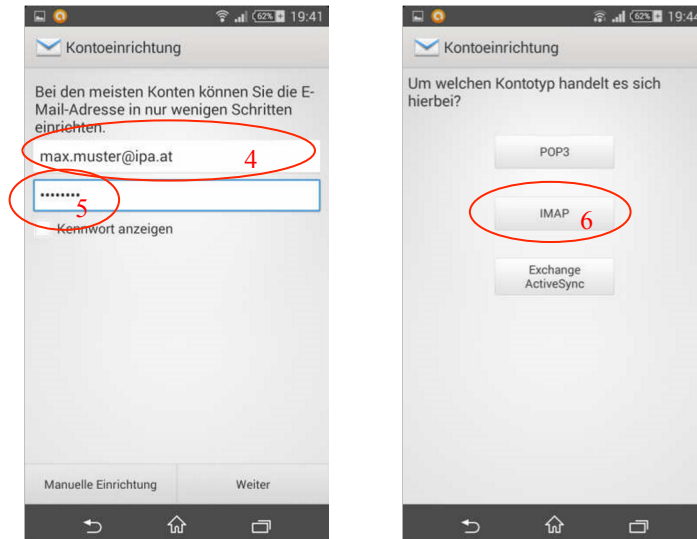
62% 19:41

Kontoeinrichtung

Bei den meisten Konten können Sie die E-Mail-Adresse in nur wenigen Schritten einrichten.

max.muster@ipa.at 4

•••••••• 5

Kennwort anzeigen

Manuelle Einrichtung

Weiter

62% 19:4

Kontoeinrichtung

Um welchen Kontotyp handelt es sich hierbei?

POP3

IMAP 6

Exchange ActiveSync